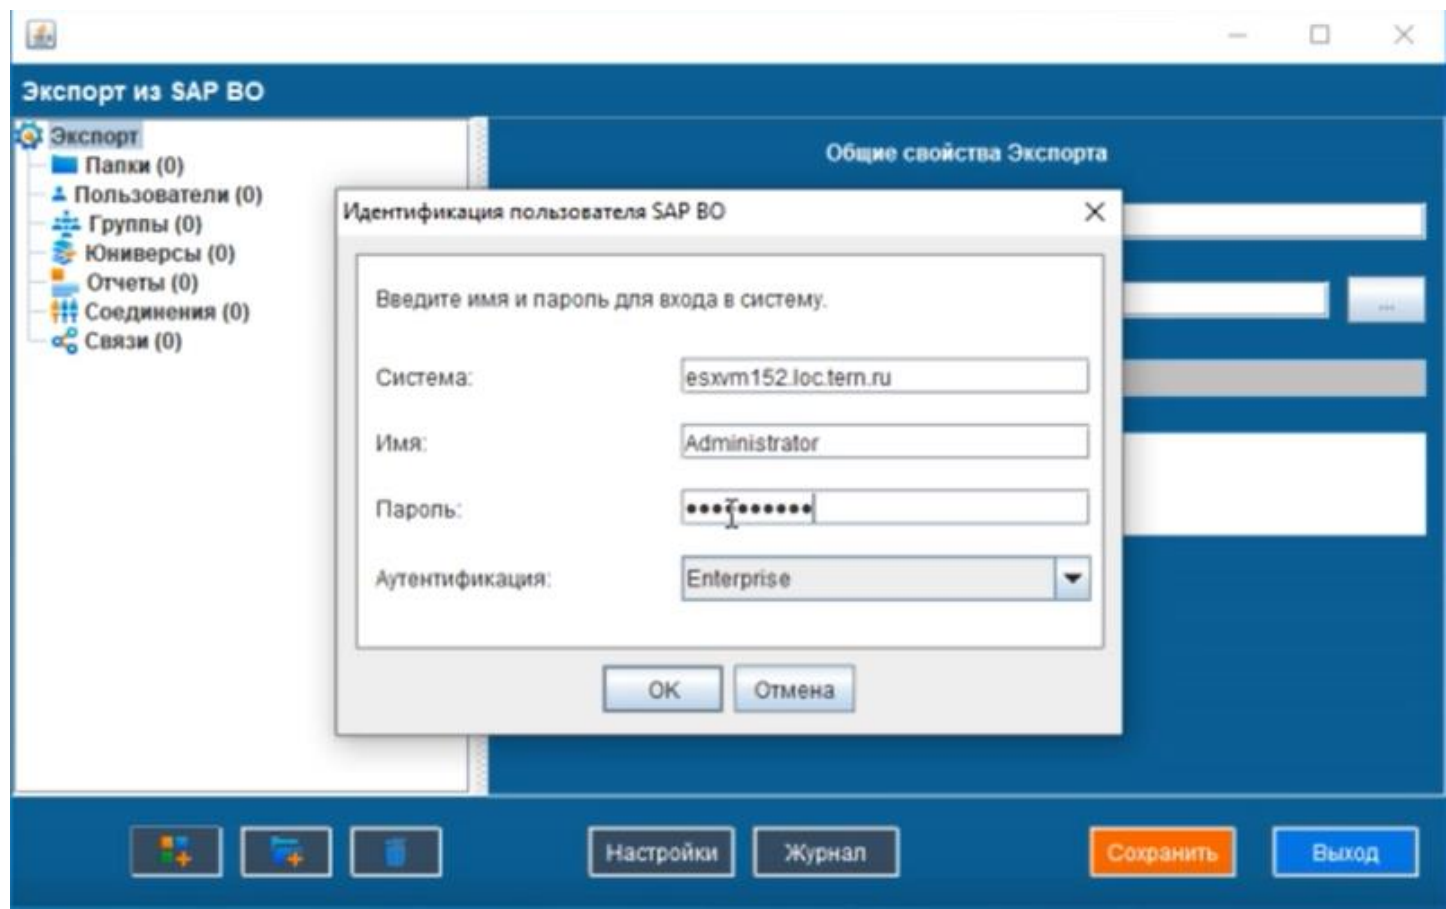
Экспорт из SAP BO

Экспорт
Папки (0)
Пользователи (0)
Группы (0)
Юниверсы (0)
Отчеты (0)
Соединения (0)
Связи (0)

Общие свойства Экспорта

...

Идентификация пользователя SAP BO

Введите имя и пароль для входа в систему.

Система: esxvm152.loc.tern.ru
Имя: Administrator
Пароль: ••••••••••
Аутентификация: Enterprise

OK
Отмена

Настройки
Журнал
Сохранить
Выход